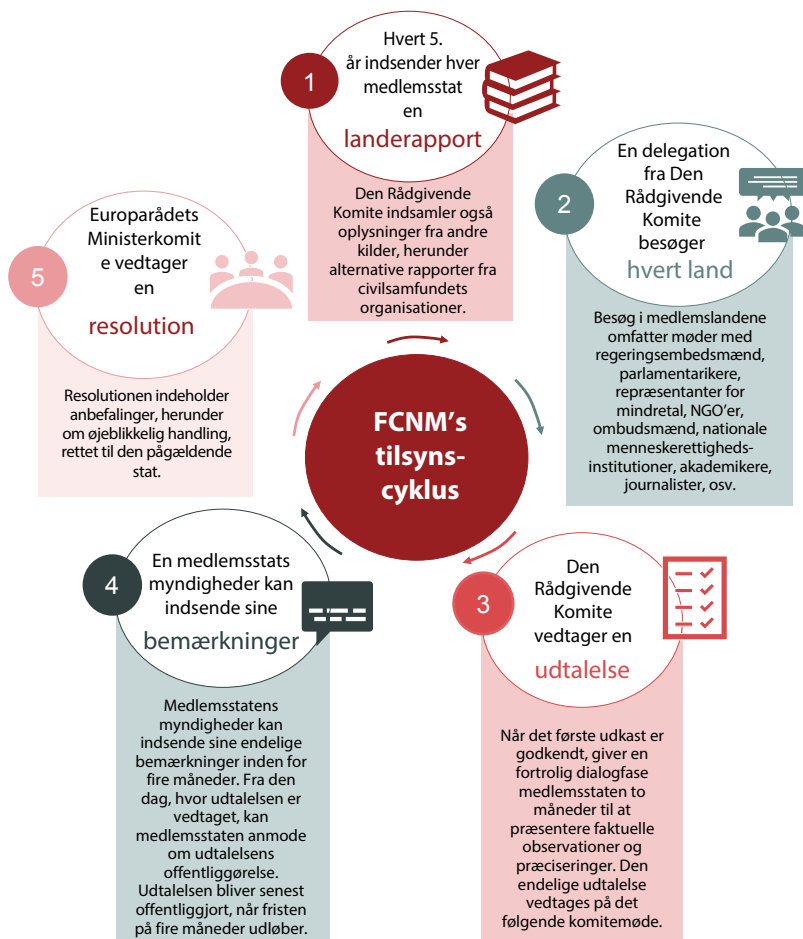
1

Hvert 5. år indsender hver medlemsstat en

landerapport

Den Rådgivende Komite indsamler også oplysninger fra andre kilder, herunder alternative rapporter fra civilsamfundets organisationer.

2

En delegation fra Den Rådgivende Komite besøger

hvert land

Besøg i medlemslandene omfatter møder med regeringsembedsmænd, parlamentarikere, repræsentanter for mindretal, NGO'er, ombudsmænd, nationale menneskerettigheds-institutioner, akademikere, journalister, osv.

5

Europarådets Ministerkomit e vedtager en

resolution

Resolutionen indeholder anbefalinger, herunder om øjeblikkelig handling, rettet til den pågældende stat.

FCNM's tilsyns-cyklus

4

En medlemsstats myndigheder kan indsende sine

bemærkninger

Medlemsstatens myndigheder kan indsende sine endelige bemærkninger inden for fire måneder. Fra den dag, hvor udtalelsen er vedtaget, kan medlemsstaten anmode om udtalelsens offentliggørelse. Udtalelsen bliver senest offentliggjort, når fristen på fire måneder udløber.

3

Den Rådgivende Komite vedtager en

udtalelse

Når det første udkast er godkendt, giver en fortrolig dialogfase medlemsstaten to måneder til at præsentere faktuelle observationer og præciseringer. Den endelige udtalelse vedtages på det følgende komitemøde.